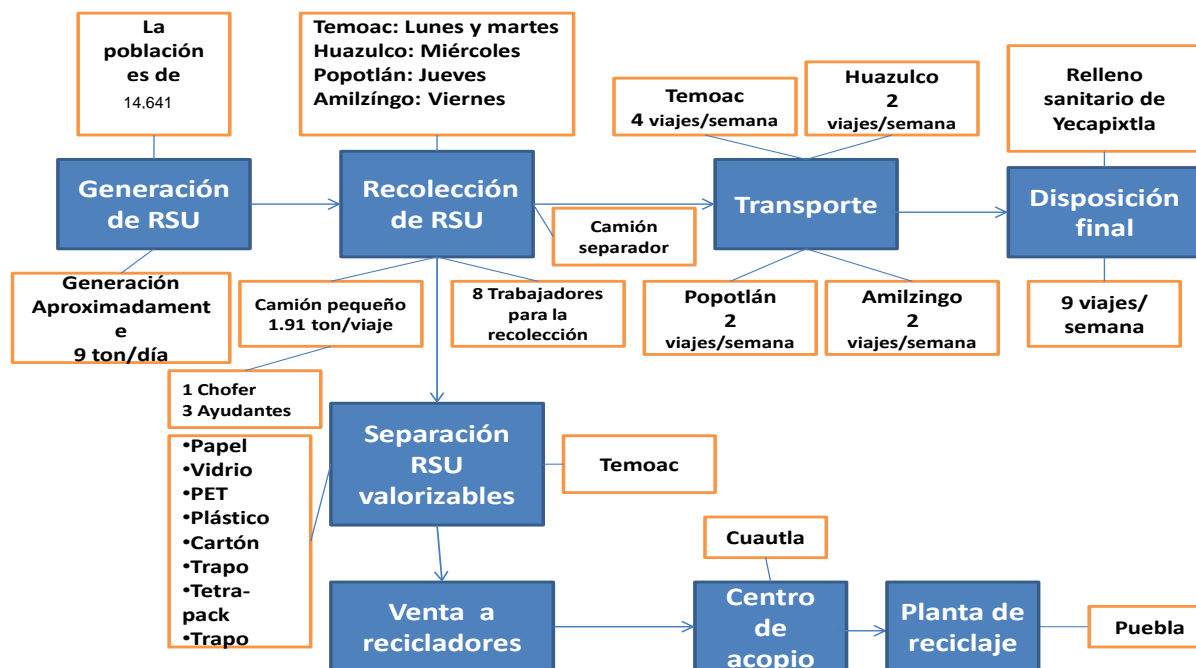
La población es de 14,641

Temoac: Lunes y martes
Huazulco: Miércoles
Popotlán: Jueves
Amilzíngo: Viernes

Temoac
4 viajes/semana

Huazulco
2
viajes/semana

Relleno sanitario de Yecapixtla

Generación de RSU

Recolección de RSU

Camión separador

Transporte

Disposición final

Generación Aproximadament e
9 ton/día

Camión pequeño
1.91 ton/viaje

8 Trabajadores para la recolección

Popotlán
2
viajes/semana

Amilzingo
2
viajes/semana

9 viajes/ semana

1 Chofer
3 Ayudantes

•Papel
•Vidrio
•PET
•Plástico
•Cartón
•Trapo
•Tetra-pack
•Trapo

Separación RSU valorizables

Temoac

Cuautla

Venta a recicladores

Centro de acopio

Planta de reciclaje

Puebla